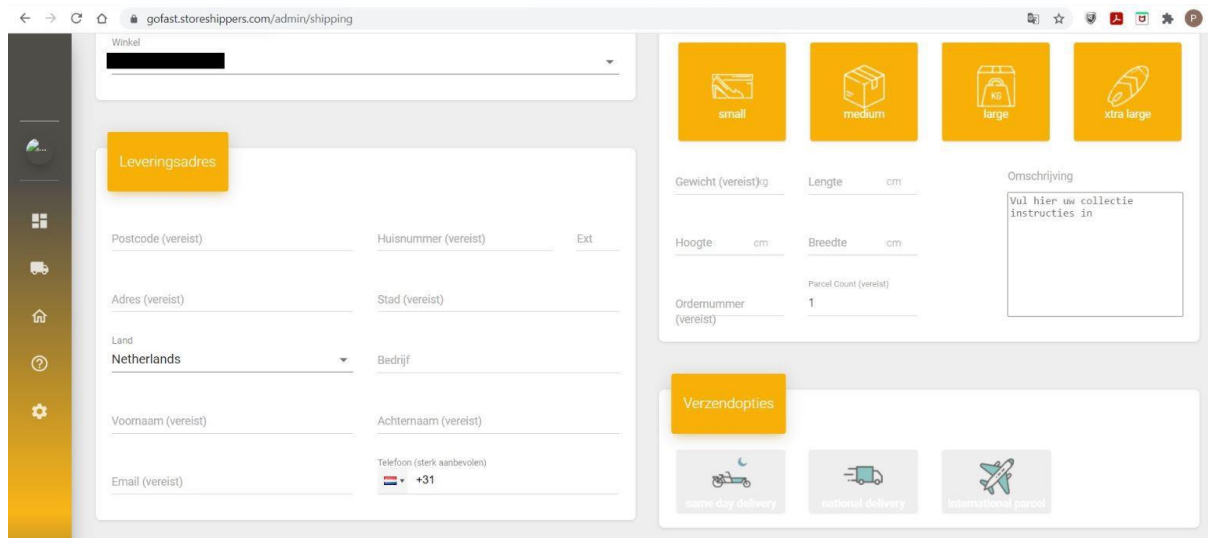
gofast.storeshippers.com/admin/shipping

Winkel

Leveringsadres

Postcode (vereist)

Huisnummer (vereist)

Ext

Adres (vereist)

Stad (vereist)

Land
Netherlands

Bedrijf

Voornaam (vereist)

Achternaam (vereist)

Email (vereist)

Telefoon (sterk aanbevolen)
+31

small

medium

KG
large

xtra large

Gewicht (vereist) kg

Lengte cm

Omschrijving

Vul hier uw collectie instructies in

Hoogte cm

Breedte cm

Ordernummer (vereist)

Parcel Count (vereist)
1

Verzendopties

same day delivery

national delivery

international parcel